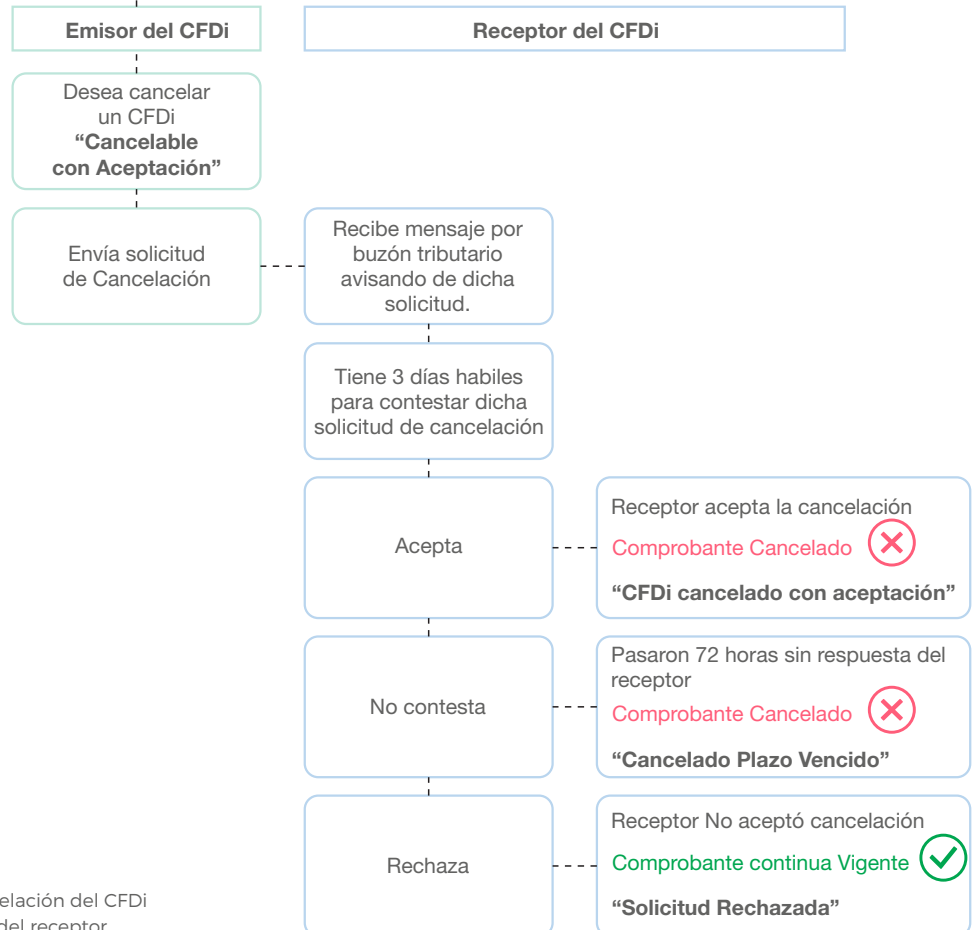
**Emisor del CFDi**

**Receptor del CFDi**

Desea cancelar un CFDi **“Cancelable con Aceptación”**

Envía solicitud de Cancelación

Recibe mensaje por buzón tributario avisando de dicha solicitud.

Tiene 3 días habiles para contestar dicha solicitud de cancelación

Acepta

Receptor acepta la cancelación
Comprobante Cancelado
**“CFDi cancelado con aceptación”**

No contesta

Pasaron 72 horas sin respuesta del receptor
Comprobante Cancelado
**“Cancelado Plazo Vencido”**

Rechaza

Receptor No aceptó cancelación
Comprobante continua Vigente
**“Solicitud Rechazada”**

elación del CFDi
del receptor